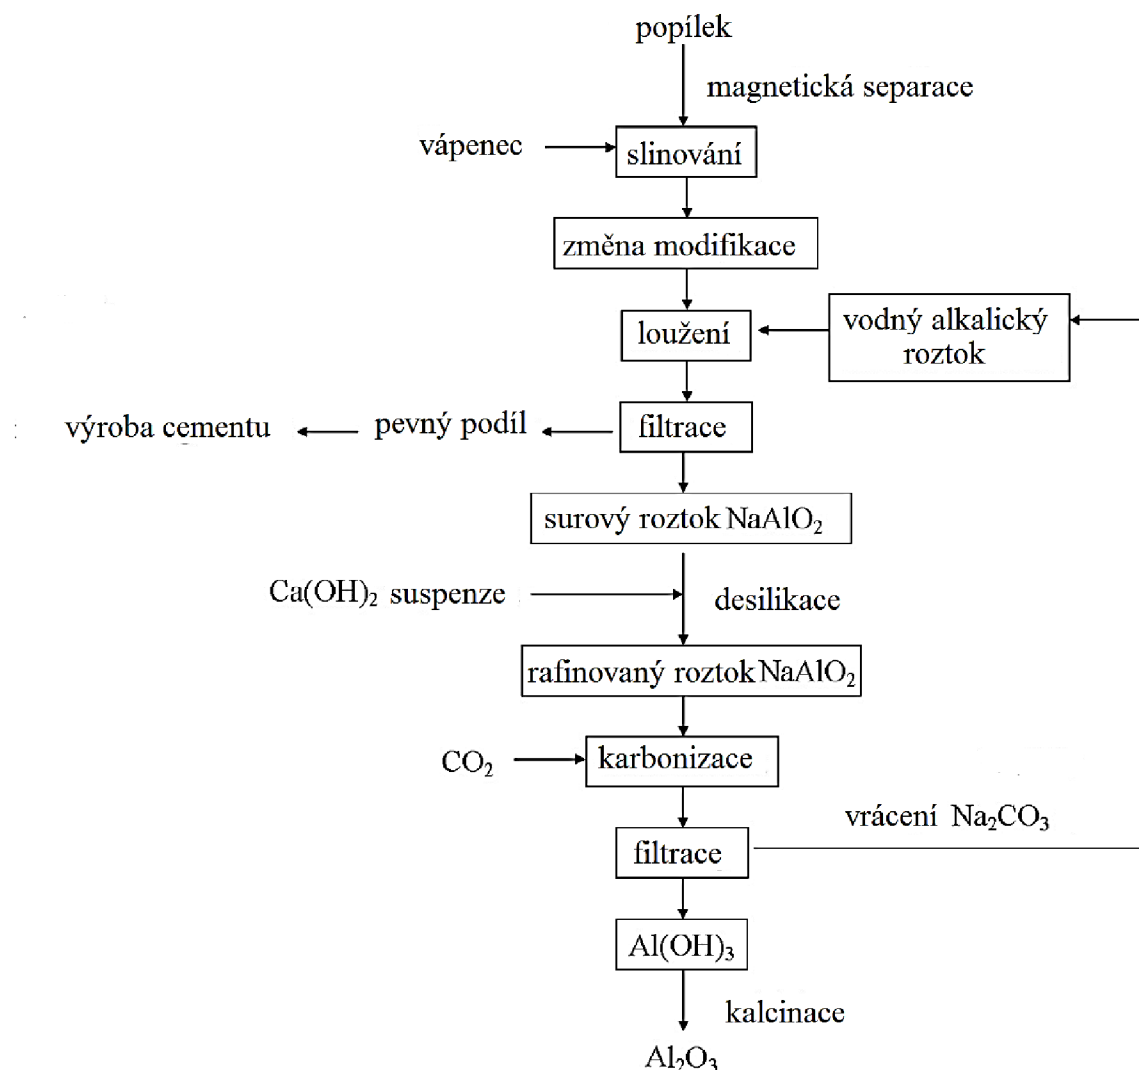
popílek

magnetická separace

vápenec

slinování

změna modifikace

loužení

vodný alkalický roztok

výroba cementu

pevný podíl

filtrace

surový roztok $NaAlO_2$

$Ca(OH)_2$ suspenze

desilikace

rafinovaný roztok $NaAlO_2$

$CO_2$

karbonizace

vrácení $Na_2CO_3$

filtrace

$Al(OH)_3$

kalcinace

$Al_2O_3$